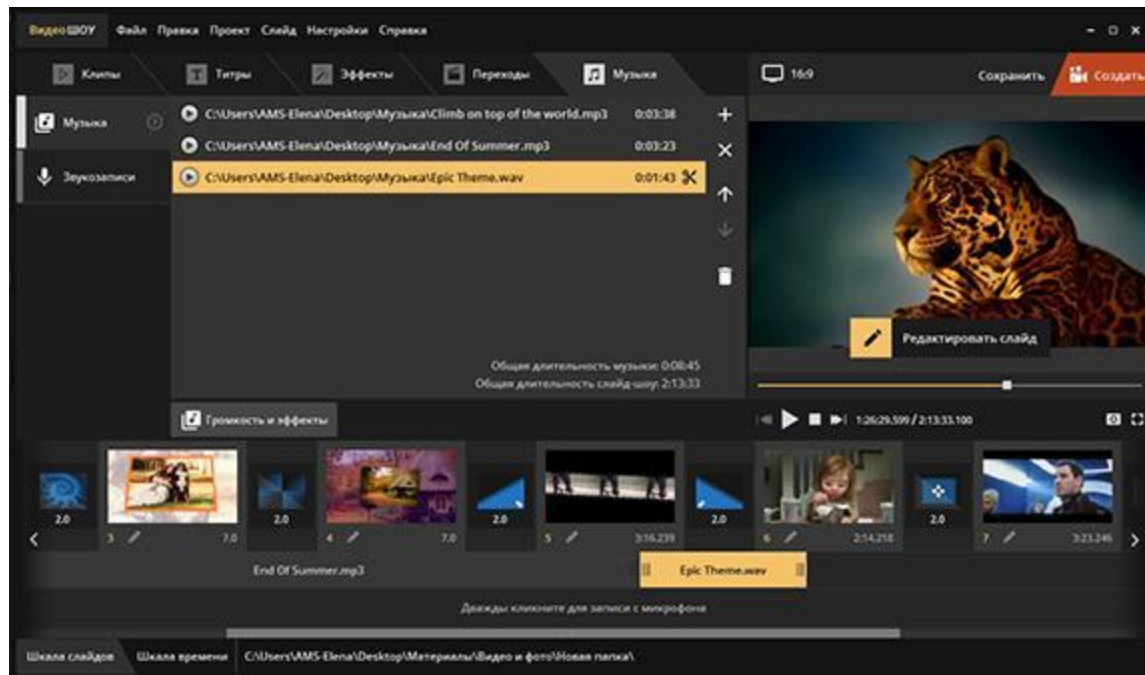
ВидеоШОУ Файл Правка Проект Слайд Настройки Справка

Клипы Титры Эффекты Переходы Музыка

16:9 Сохранить Создать

Музыка

Звукозаписи

C:\Users\AMS-Elena\Desktop\Музыка\Climb on top of the world.mp3 0:03:38
C:\Users\AMS-Elena\Desktop\Музыка\End Of Summer.mp3 0:03:23
C:\Users\AMS-Elena\Desktop\Музыка\Epic Theme.wav 0:01:43

Общая длительность музыки: 0:08:45
Общая длительность слайд-шоу: 2:13:33

Редактировать слайд

Громкость и эффекты

1:26:29.599 / 2:13:33.100

2.0 3 7.0 2.0 4 7.0 2.0 5 3:16.239 2.0 6 2:14.218 2.0 7 3:23.246

End Of Summer.mp3

Epic Theme.wav

Дважды кликните для записи с микрофона

Шкала слайдов Шкала времени C:\Users\AMS-Elena\Desktop\Материалы\Видео и фото\Новая папка\